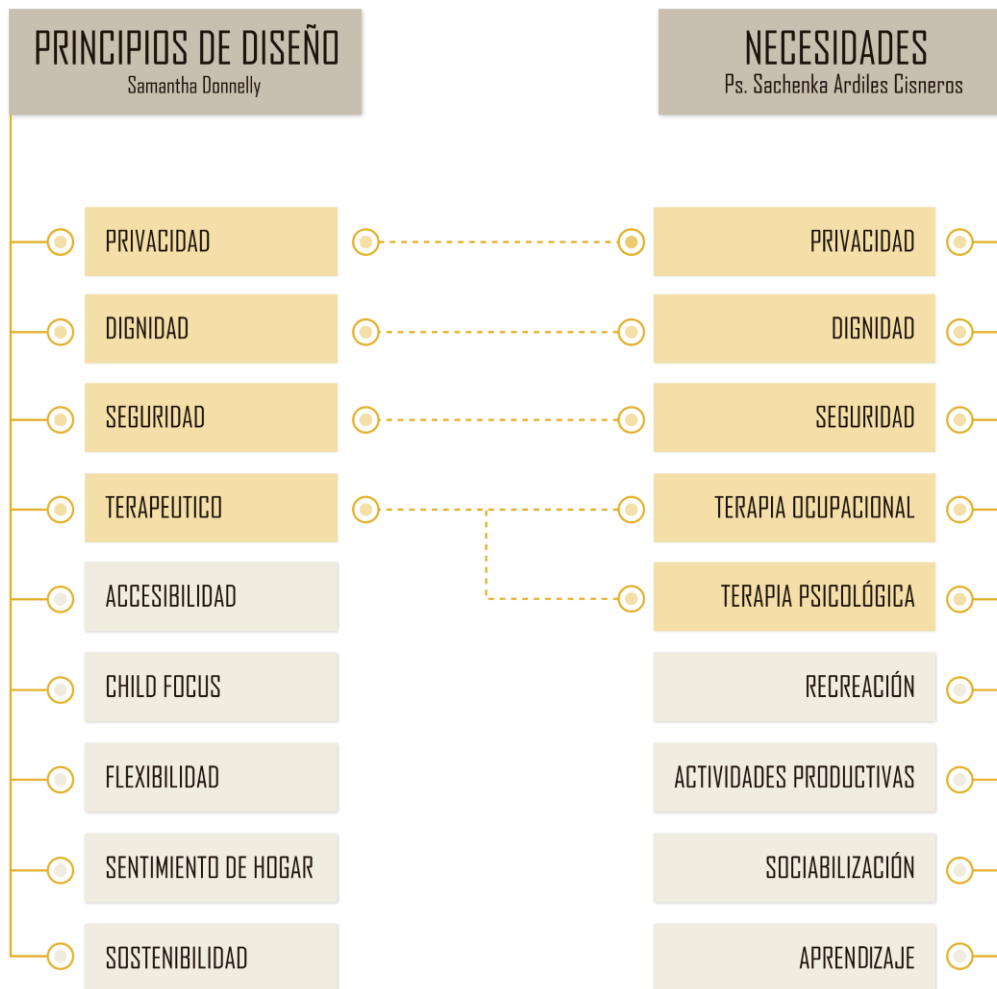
PRINCIPIOS DE DISEÑO
Samantha Donnelly

NECESIDADES
Ps. Sachenka Ardiles Cisneros

PRIVACIDAD
DIGNIDAD
SEGURIDAD
TERAPEUTICO
ACCESIBILIDAD
CHILD FOCUS
FLEXIBILIDAD
SENTIMIENTO DE HOGAR
SOSTENIBILIDAD

PRIVACIDAD
DIGNIDAD
SEGURIDAD
TERAPIA OCUPACIONAL
TERAPIA PSICOLÓGICA
RECREACIÓN
ACTIVIDADES PRODUCTIVAS
SOCIABILIZACIÓN
APRENDIZAJE